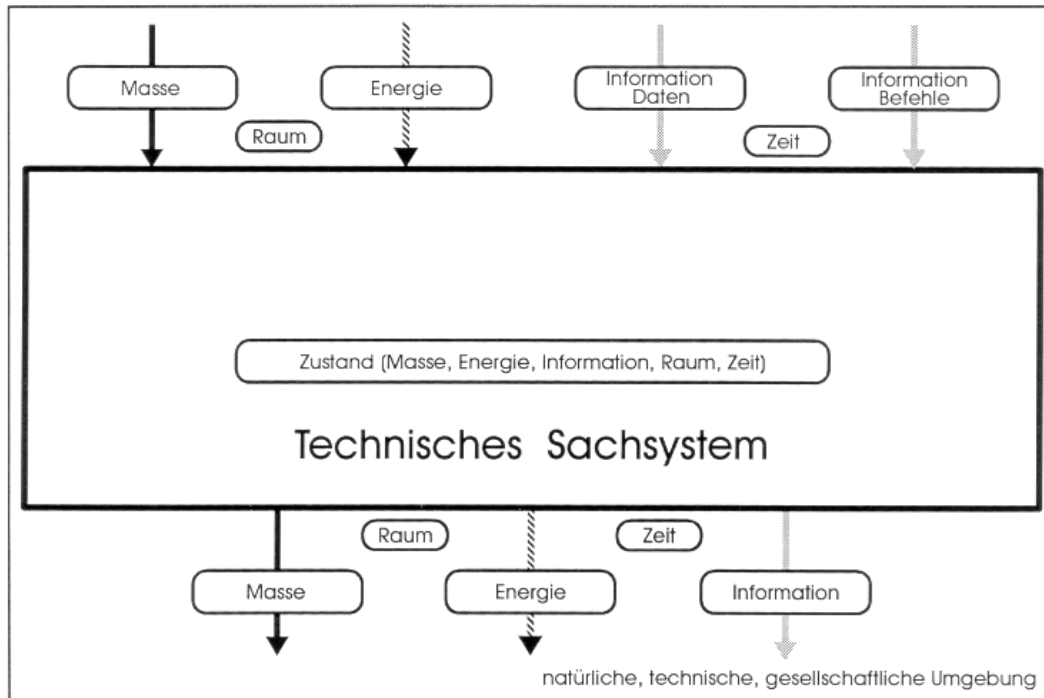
Masse

Energie

Information Daten

Information Befehle

Raum

Zeit

Zustand (Masse, Energie, Information, Raum, Zeit)

Technisches Sachsystem

Raum

Zeit

Masse

Energie

Information

natürliche, technische, gesellschaftliche Umgebung